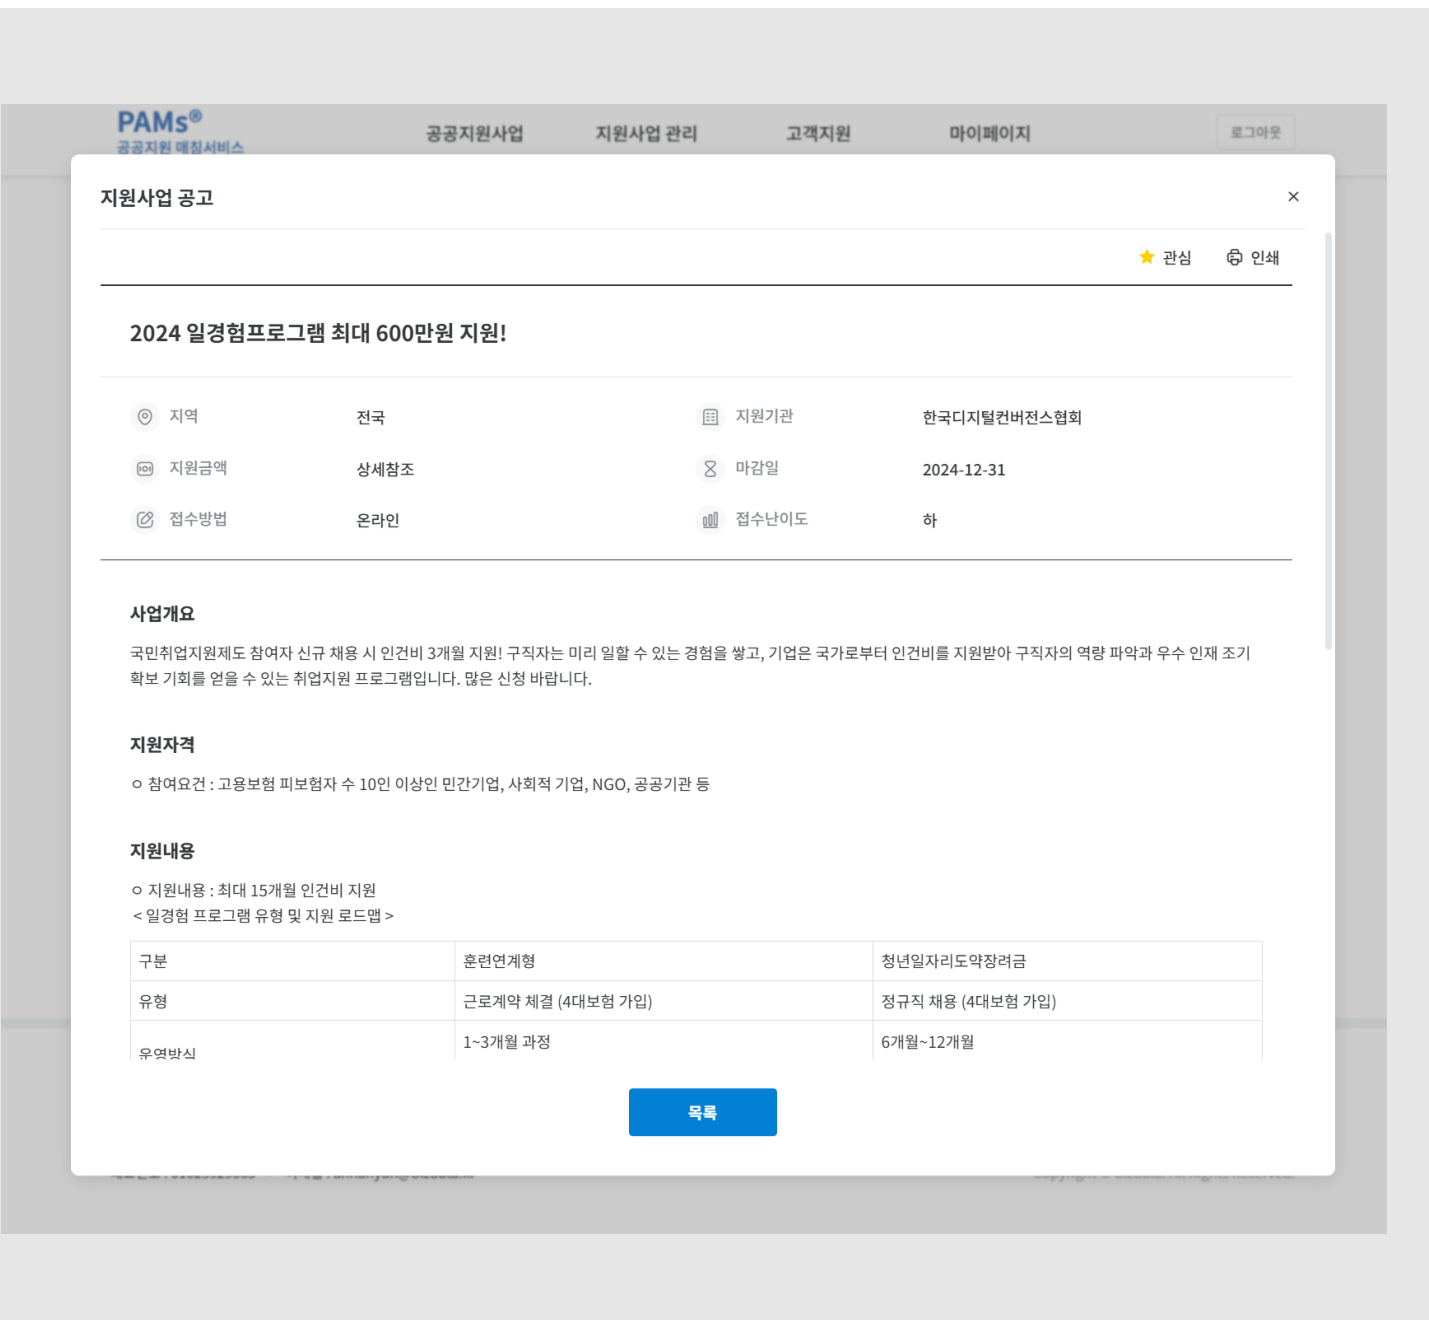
PAMs®
공공지원 매칭서비스

공공지원사업 지원사업 관리 고객지원 마이페이지 로그아웃

지원사업 공고

×

관심 인쇄

2024 일경험프로그램 최대 600만원 지원!

지역 전국
지원기관 한국디지털컨버전스협회
지원금액 상세참조
마감일 2024-12-31
접수방법 온라인
접수난이도 하

사업개요

국민취업지원제도 참여자 신규 채용 시 인건비 3개월 지원! 구직자는 미리 일할 수 있는 경험을 쌓고, 기업은 국가로부터 인건비를 지원받아 구직자의 역량 파악과 우수 인재 조기 확보 기회를 얻을 수 있는 취업지원 프로그램입니다. 많은 신청 바랍니다.

지원자격

ㅇ 참여요건 : 고용보험 피보험자 수 10인 이상인 민간기업, 사회적 기업, NGO, 공공기관 등

지원내용

ㅇ 지원내용 : 최대 15개월 인건비 지원
< 일경험 프로그램 유형 및 지원 로드맵 >

| 구분 | 훈련연계형 | 청년일자리도약장려금 |
|---|---|---|
| 유형 | 근로계약 체결 (4대보험 가입) | 정규직 채용 (4대보험 가입) |
| 운영방식 | 1~3개월 과정 | 6개월~12개월 |

목록